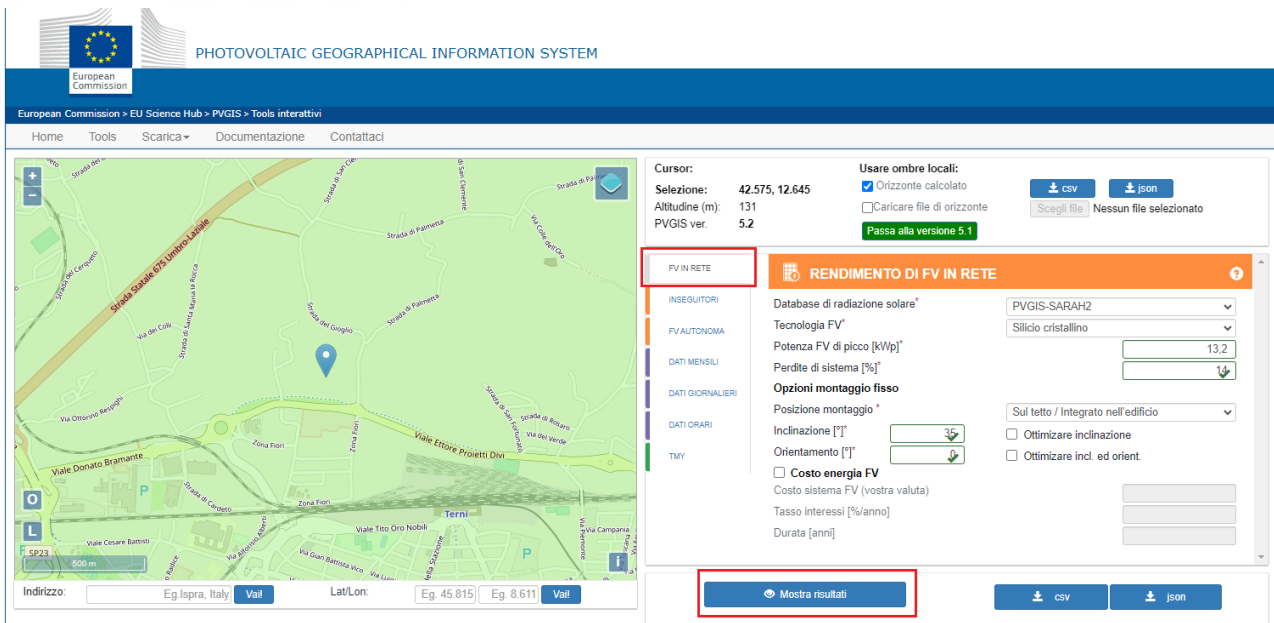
European Commission

PHOTOVOLTAIC GEOGRAPHICAL INFORMATION SYSTEM

European Commission > EU Science Hub > PVGIS > Tools interattivi

Home Tools Scarica Documentazione Contattaci

Strada Statale 675 Umbro Laziale
Strada del Cerqueto
Via dei Colli
Strada di Santa Maria la Rocca
Strada di San Clemente
Strada di Palmetta
Via Colle dell'Oro
Strada del Gioglio
Via Ottorino Respighi
Strada di San Fortunato
Strada di Rosaro
Via del Verde
Viale Ettore Proietti Divi
Zona Fiori
Viale Donato Bramante
Strada di Cardeto
Viale Tito Oro Nobili
Terni
Viale Cesare Battisti
Via Campania
Via Piemonte
SP23
500 m
O
L
i

Indirizzo: Eg.Ispra, Italy Vai! Lat/Lon: Eg. 45.815 Eg. 8.611 Vai!

Cursor:
Selezione: 42.575, 12.645
Altitudine (m): 131
PVGIS ver. 5.2

Usare ombre locali:
Orizzonte calcolato
Caricare file di orizzonte
Passa alla versione 5.1

csv json
Scegli file Nessun file selezionato

FV IN RETE
INSEGUITORI
FV AUTONOMA
DATI MENSILI
DATI GIORNALIERI
DATI ORARI
TMY

RENDIMENTO DI FV IN RETE

Database di radiazione solare* PVGIS-SARAH2
Tecnologia FV* Silicio cristallino
Potenza FV di picco [kWp]* 13,2
Perdite di sistema [%]* 14
Opzioni montaggio fisso
Posizione montaggio * Sul tetto / Integrato nell'edificio
Inclinazione [°]* 35 Ottimizzare inclinazione
Orientamento [°]* 0 Ottimizzare incl. ed orient.
Costo energia FV
Costo sistema FV (vostra valuta)
Tasso interessi [%/anno]
Durata [anni]

Mostra risultati

csv json